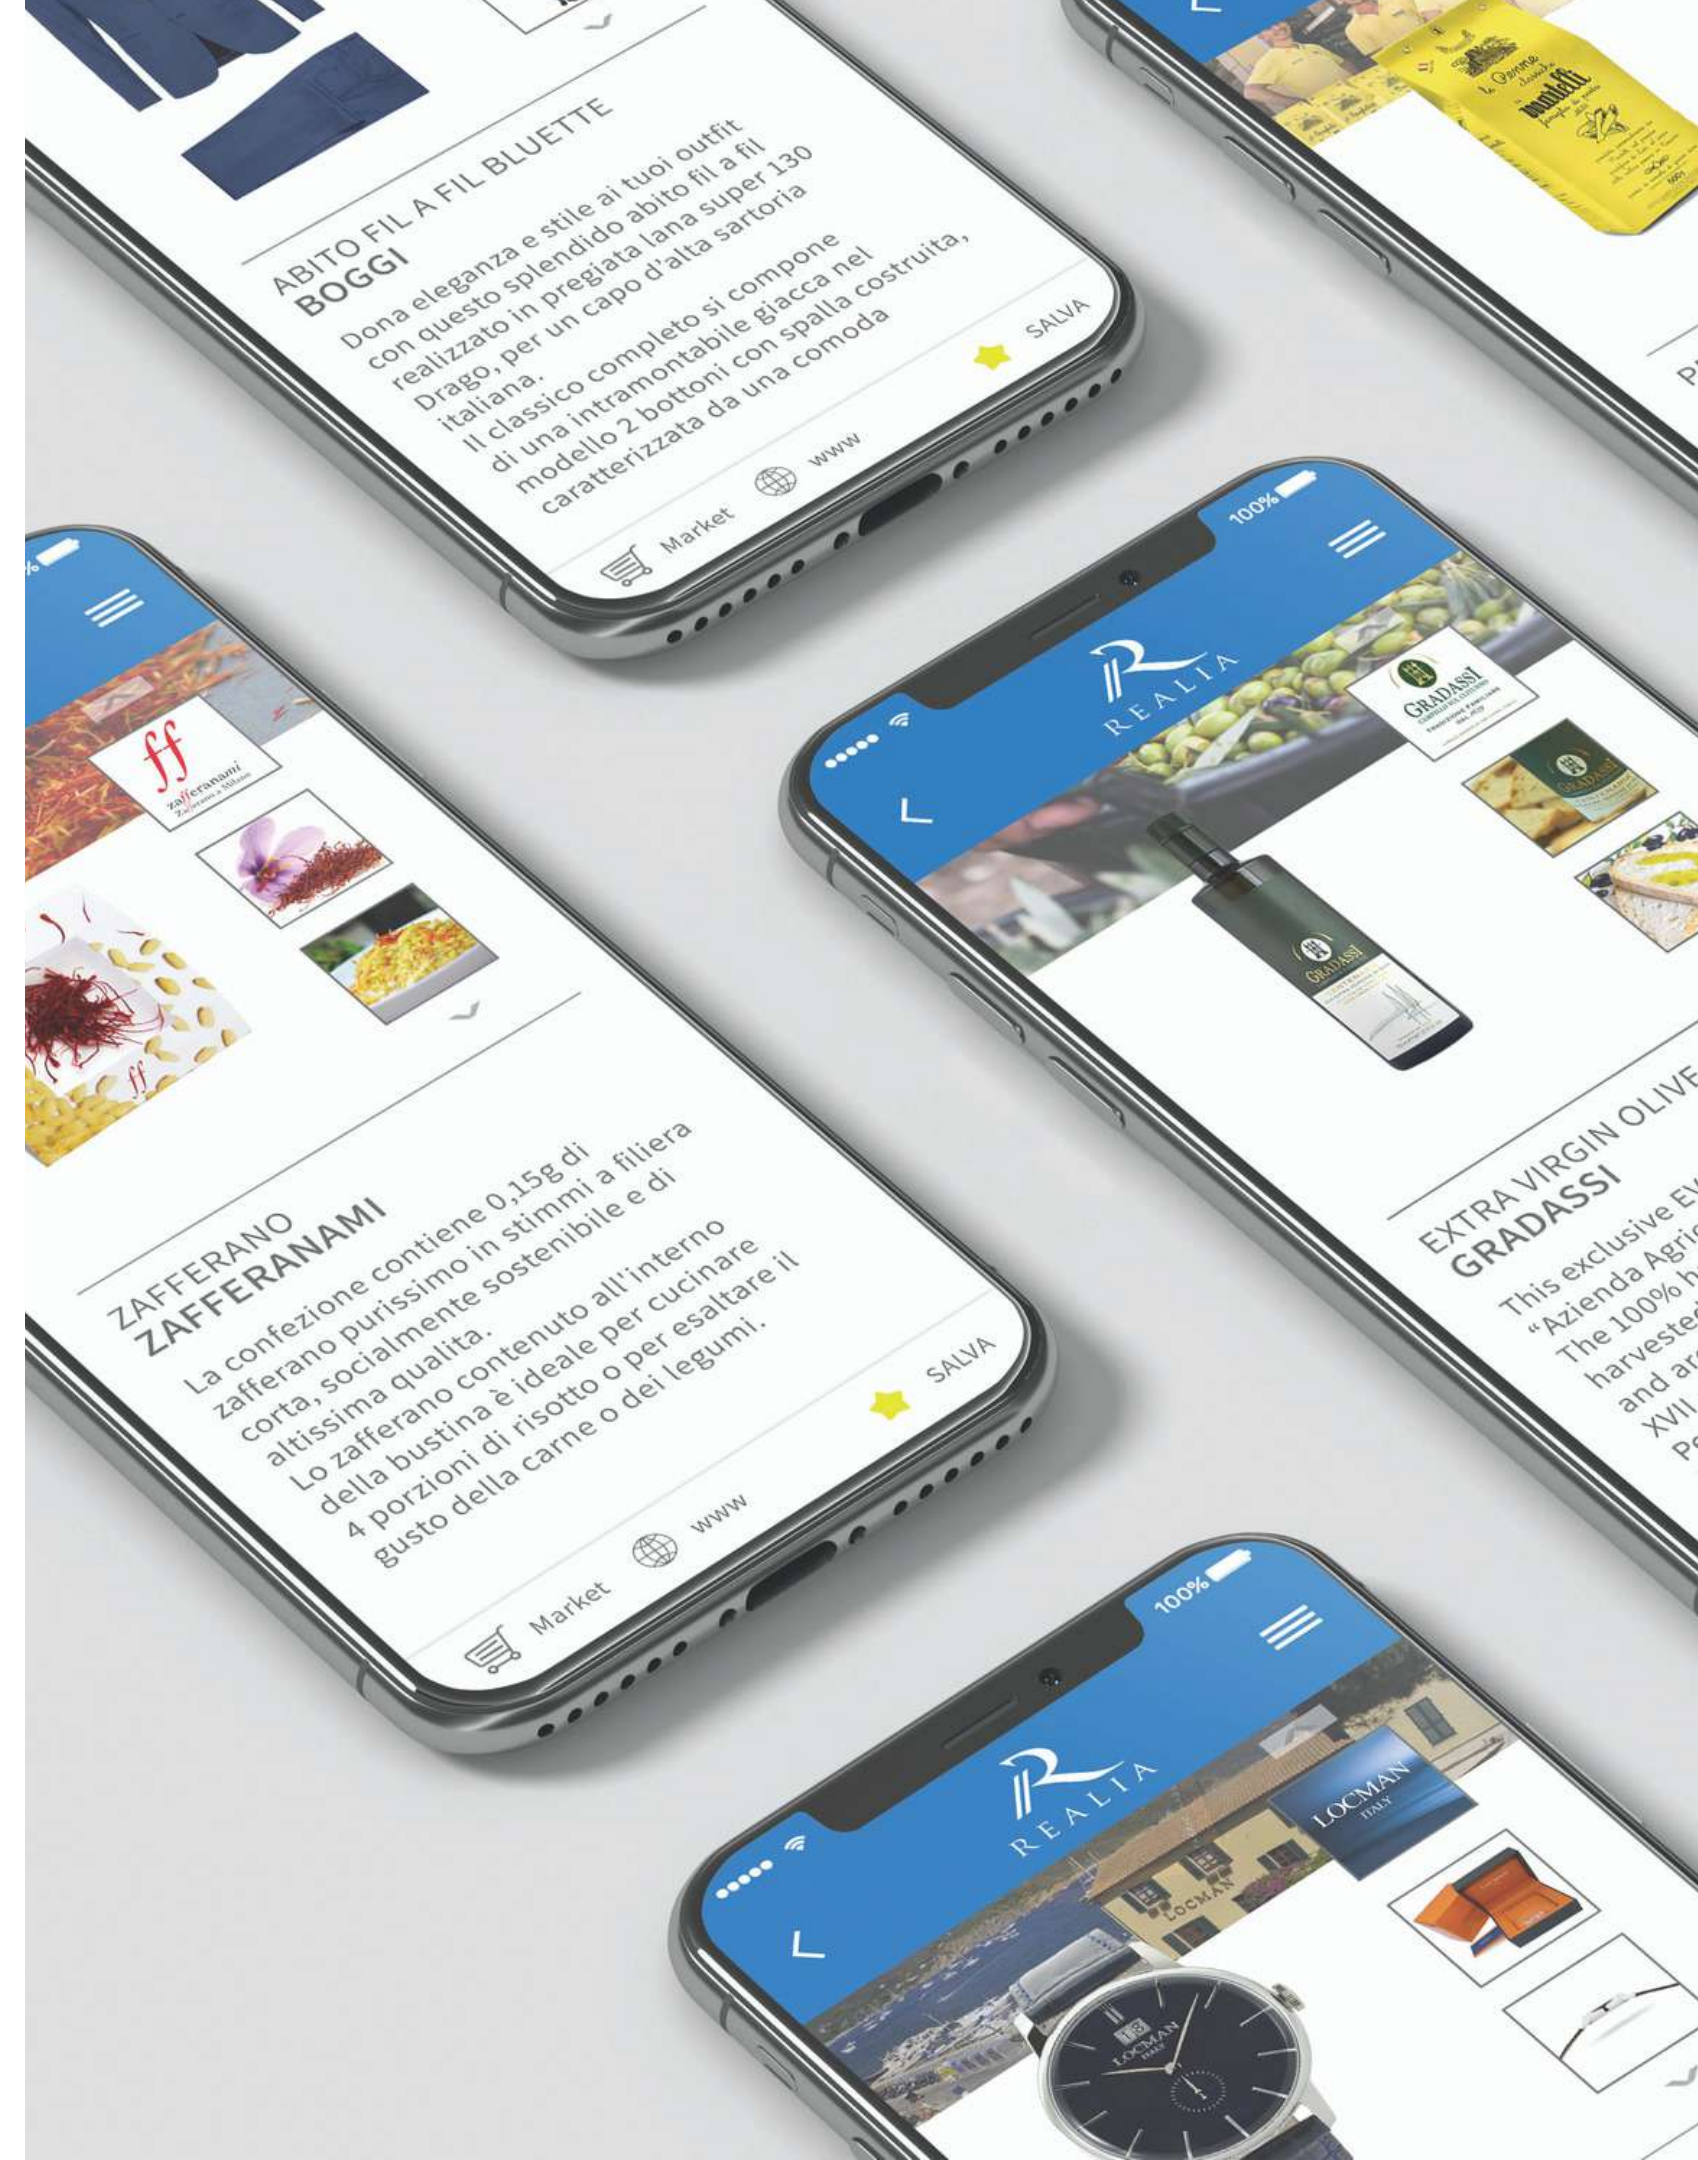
ABITO FIL A FIL BLUETTE
BOGGI

Dona eleganza e stile ai tuoi outfit con questo splendido abito fil a fil realizzato in pregiata lana super 130 Drago, per un capo d'alta sartoria italiana.
Il classico completo si compone di una intramontabile giacca nel modello 2 bottoni con spalla costruita, caratterizzata da una comoda

SALVA

Market www

100%

REALIA

GRADASSI

EXTRA VIRGIN OLIVE
GRADASSI

This exclusive EV
"Azienda Agric
The 100% h
harvested
and ar
XVII
P

ff
zafferanami

ZAFFERANO
ZAFFERANAMI

La confezione contiene 0,15g di zafferano purissimo in stimmi a filiera corta, socialmente sostenibile e di altissima qualità.
Lo zafferano contenuto all'interno della bustina è ideale per cucinare 4 porzioni di risotto o per esaltare il gusto della carne o dei legumi.

SALVA

Market www

100%

REALIA

LOCMAN ITALY

LOCMAN